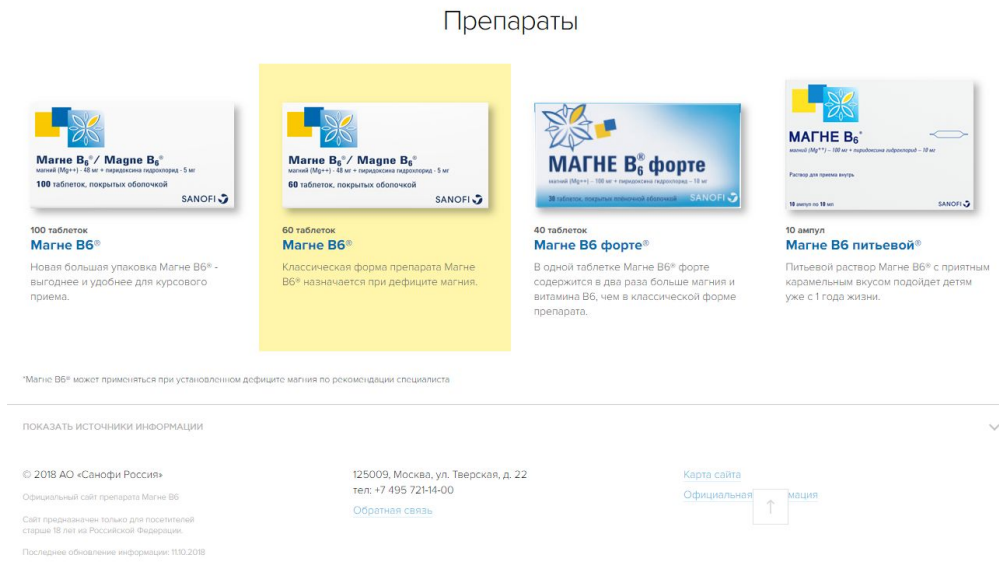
Препараты

Магне B$_6$® / Magne B$_6$®
магний (Mg++) - 48 мг + пиридоксина гидрохлорид - 5 мг
100 таблеток, покрытых оболочкой
SANOFI

100 таблеток
Магне B6®
Новая большая упаковка Магне B6® - выгоднее и удобнее для курсового приема.

Магне B$_6$® / Magne B$_6$®
магний (Mg++) - 48 мг + пиридоксина гидрохлорид - 5 мг
60 таблеток, покрытых оболочкой
SANOFI

60 таблеток
Магне B6®
Классическая форма препарата Магне B6® назначается при дефиците магния.

МАГНЕ B$_6$ форте
магний (Mg++) — 100 мг + пиридоксина гидрохлорид — 10 мг
30 таблеток, покрытых пленочной оболочкой
SANOFI

40 таблеток
Магне B6 форте®
В одной таблетке Магне B6® форте содержится в два раза больше магния и витамина B6, чем в классической форме препарата.

МАГНЕ B$_6$®
магний (Mg++) — 100 мг + пиридоксина гидрохлорид — 10 мг
Раствор для приема внутрь
10 ампул по 10 мл
SANOFI

10 ампул
Магне B6 питьевой®
Питьевой раствор Магне B6® с приятным карамельным вкусом подойдет детям уже с 1 года жизни.

*Магне B6® может применяться при установленном дефиците магния по рекомендации специалиста.

ПОКАЗАТЬ ИСТОЧНИКИ ИНФОРМАЦИИ

© 2018 АО «Санофи Россия»
Официальный сайт препарата Магне B6
Сайт предназначен только для посетителей старше 18 лет из Российской Федерации.
Последнее обновление информации: 11.10.2018

125009, Москва, ул. Тверская, д. 22
тел: +7 495 721-14-00
Обратная связь

Карта сайта
Официальная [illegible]мация